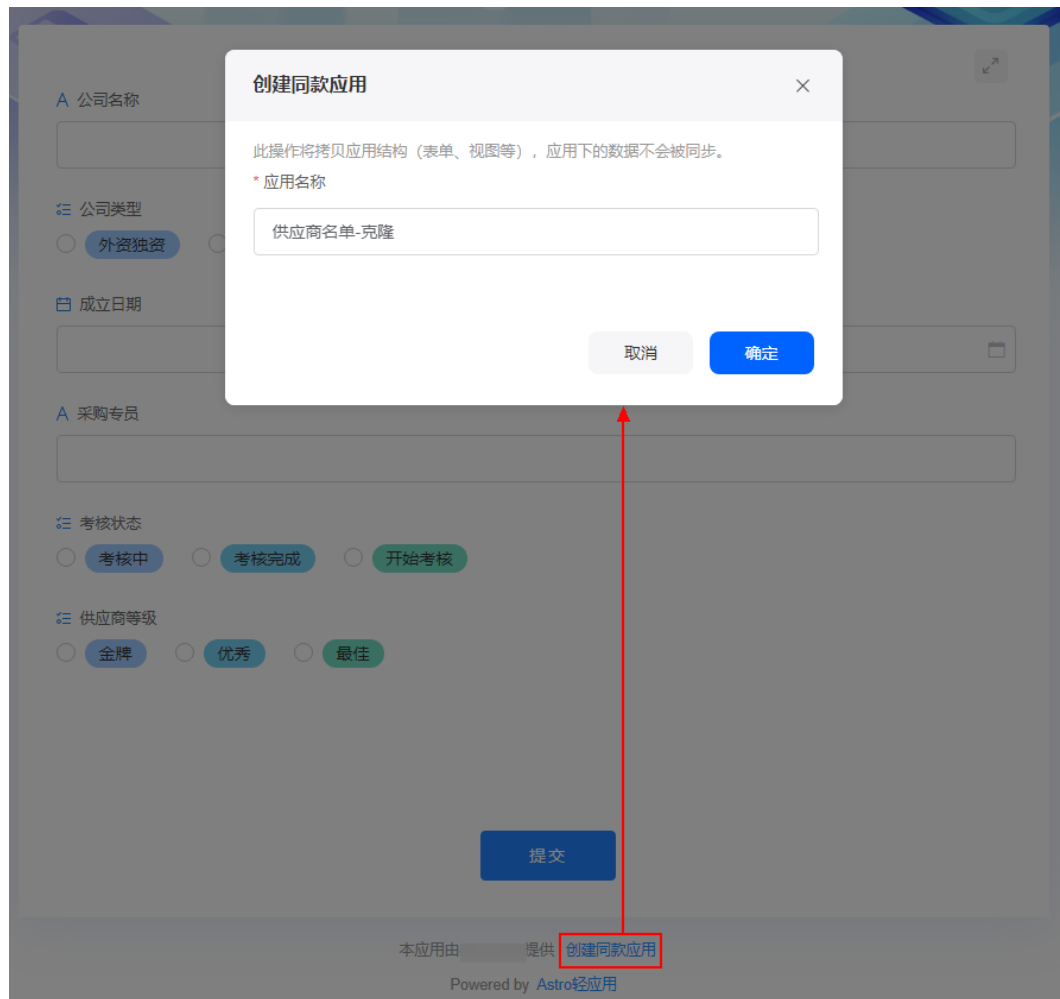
A 公司名称

公司类型
外资独资

成立日期

A 采购专员

考核状态
考核中 考核完成 开始考核

供应商等级
金牌 优秀 最佳

创建同款应用
×
此操作将拷贝应用结构（表单、视图等），应用下的数据不会被同步。
* 应用名称
供应商名单-克隆
取消 确定

提交

本应用由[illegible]提供 创建同款应用
Powered by Astro轻应用